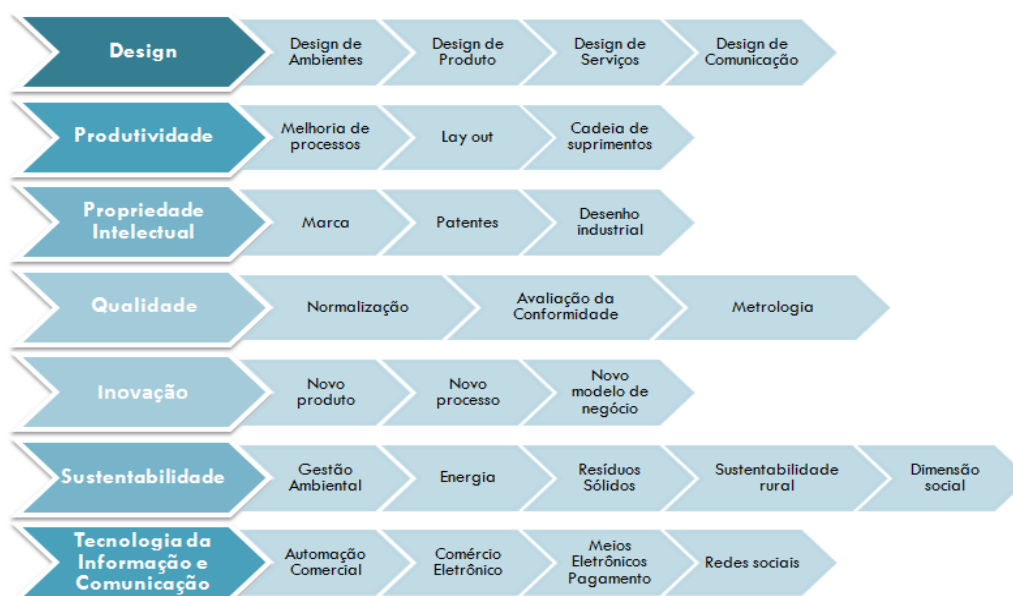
Design
Design de Ambientes
Design de Produto
Design de Serviços
Design de Comunicação

Produtividade
Melhoria de processos
Lay out
Cadeia de suprimentos

Propriedade Intelectual
Marca
Patentes
Desenho industrial

Qualidade
Normalização
Avaliação da Conformidade
Metrologia

Inovação
Novo produto
Novo processo
Novo modelo de negócio

Sustentabilidade
Gestão Ambiental
Energia
Resíduos Sólidos
Sustentabilidade rural
Dimensão social

Tecnologia da Informação e Comunicação
Automação Comercial
Comércio Eletrônico
Meios Eletrônicos Pagamento
Redes sociais